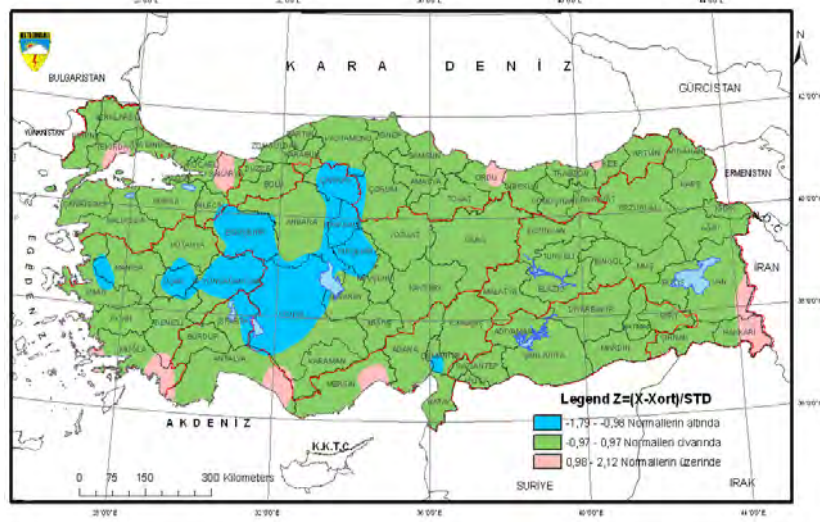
K A R A D E N İ Z

BULGARİSTAN

GÜRCİSTAN

YUNANİSTAN

ERMENİSTAN

İRAN

E G E D E N İ Z İ

AKDENİZ

K.K.T.C

SURİYE

IRAK

N

Legend Z=(X-Xort)/STD

-1,79 - -0,98 Normallerin altında

-0,97 - 0,97 Normallerin civarında

0,98 - 2,12 Normallerin üzerinde

0 75 150 300 Kilometers

EDİRNE KIRKLARELİ TEKİRDAĞ İSTANBUL KOCAELİ SAKARYA DÜZCE BOLU ZONGULDAK BARTIN KARABÜK KASTAMONU SİNOP SAMSUN ORDU GİRESUN TRABZON RİZE ARTVİN ARDAHAN KARS IĞDIR AĞRI ERZURUM BAYBURT GÜMÜŞHANE ERZİNCAN TUNCELİ BİNGÖL MUŞ BİTLİS VAN HAKKARİ ŞIRNAK SİİRT BATMAN DİYARBAKIR MARDİN ŞANLIURFA ADIYAMAN MALATYA ELAZIĞ GAZİANTEP KİLİS HATAY OSMANİYE ADANA MERSİN KARAMAN KONYA ANTALYA BURDUR ISPARTA AFYON KÜTAHYA BİLECİK BURSA BALIKESİR ÇANAKKALE MANİSA İZMİR AYDIN MUĞLA DENİZLİ UŞAK ESKİŞEHİR ANKARA ÇANKIRI ÇORUM AMASYA TOKAT SİVAS YOZGAT KIRIKKALE KIRŞEHİR NEVŞEHİR AKSARAY NİĞDE KAYSERİ KAHRAMANMARAŞ